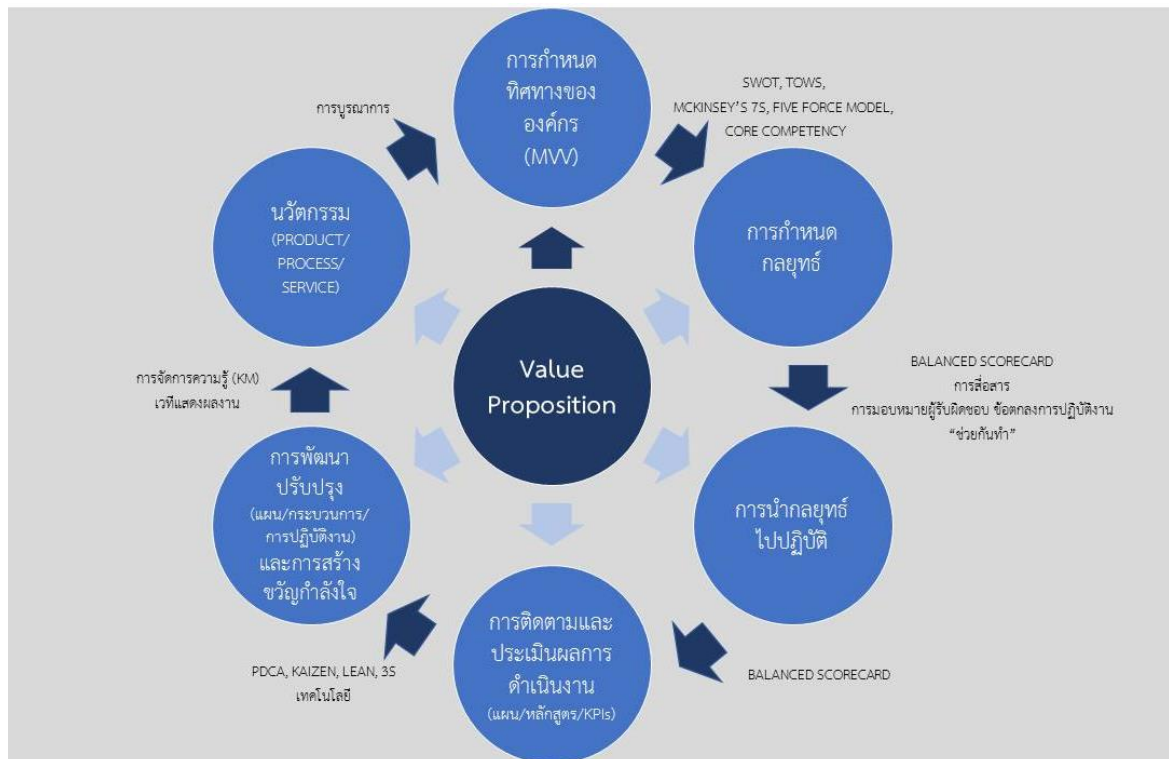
การกำหนดทิศทางขององค์กร (MVV)

SWOT, TOWS, MCKINSEY'S 7S, FIVE FORCE MODEL, CORE COMPETENCY

การกำหนดกลยุทธ์

BALANCED SCORECARD
การสื่อสาร
การมอบหมายผู้รับผิดชอบ ข้อตกลงการปฏิบัติงาน
"ช่วยกันทำ"

การนำกลยุทธ์ไปปฏิบัติ

BALANCED SCORECARD

การติดตามและประเมินผลการดำเนินงาน (แผน/หลักสูตร/KPIs)

PDCA, KAIZEN, LEAN, 3S
เทคโนโลยี

การพัฒนาปรับปรุง (แผน/กระบวนการ/การปฏิบัติงาน) และการสร้างขวัญกำลังใจ

การจัดการความรู้ (KM)
เวทีแสดงผลงาน

นวัตกรรม (PRODUCT/ PROCESS/ SERVICE)

การบูรณาการ

Value Proposition